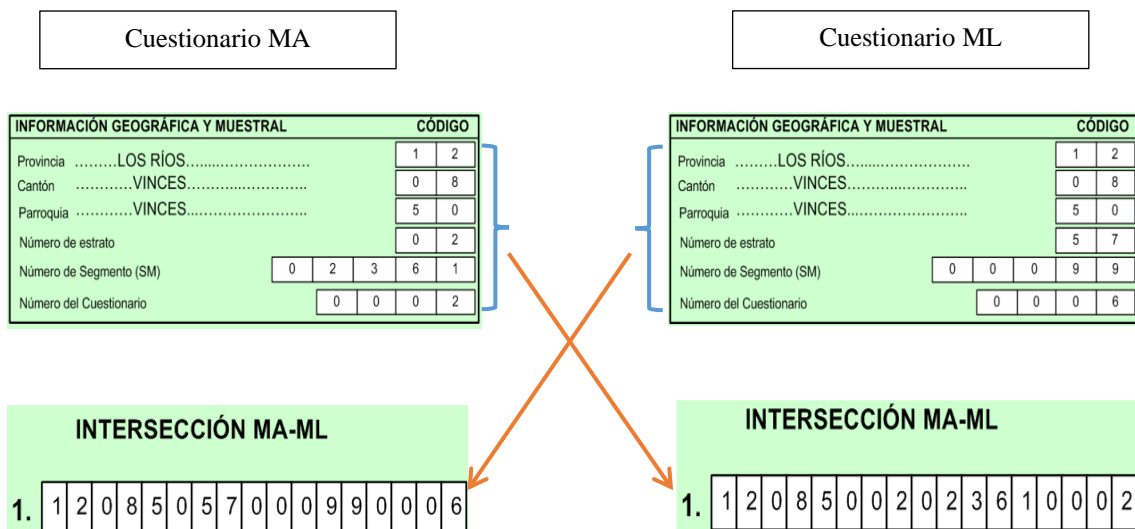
Cuestionario MA

Cuestionario ML

| INFORMACIÓN GEOGRÁFICA Y MUESTRAL | CÓDIGO |
|---|---|
| Provincia ………LOS RÍOS…………………… | 1 2 |
| Cantón …………VINCES…………………… | 0 8 |
| Parroquia …………VINCES…………………… | 5 0 |
| Número de estrato | 0 2 |
| Número de Segmento (SM) | 0 2 3 6 1 |
| Número del Cuestionario | 0 0 0 2 |

| INFORMACIÓN GEOGRÁFICA Y MUESTRAL | CÓDIGO |
|---|---|
| Provincia ………LOS RÍOS…………………… | 1 2 |
| Cantón …………VINCES…………………… | 0 8 |
| Parroquia …………VINCES…………………… | 5 0 |
| Número de estrato | 5 7 |
| Número de Segmento (SM) | 0 0 0 9 9 |
| Número del Cuestionario | 0 0 0 6 |

INTERSECCIÓN MA-ML

1. | 1 | 2 | 0 | 8 | 5 | 0 | 5 | 7 | 0 | 0 | 0 | 9 | 9 | 0 | 0 | 0 | 6 |

INTERSECCIÓN MA-ML

1. | 1 | 2 | 0 | 8 | 5 | 0 | 0 | 2 | 0 | 2 | 3 | 6 | 1 | 0 | 0 | 0 | 2 |